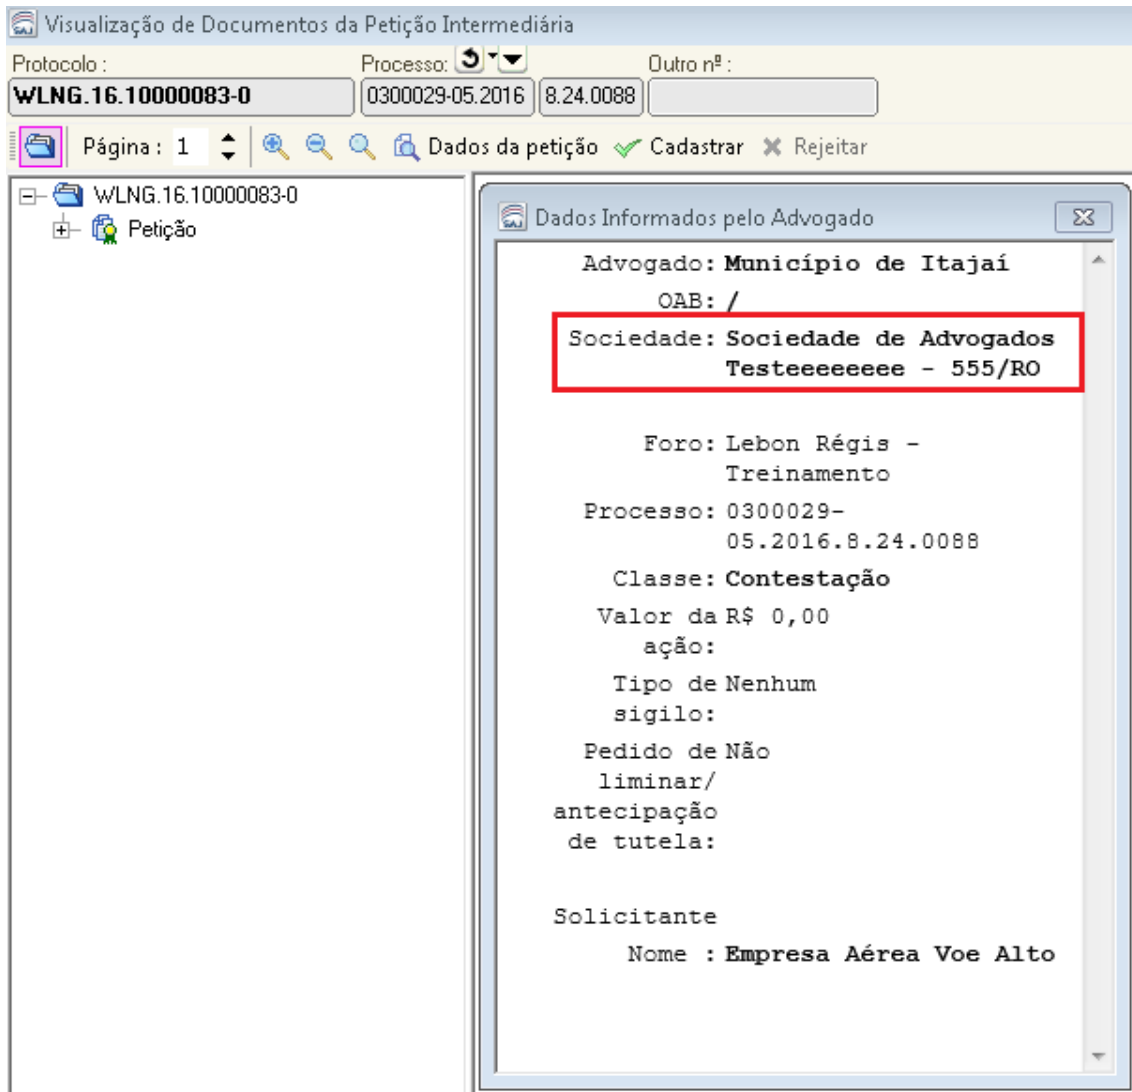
Visualização de Documentos da Petição Intermediária

Protocolo :
WLNG.16.10000083-0
Processo:
0300029-05.2016 | 8.24.0088
Outro nº :

Página : 1 | Dados da petição | Cadastrar | Rejeitar

WLNG.16.10000083-0
Petição

Dados Informados pelo Advogado

Advogado: Município de Itajaí
OAB: /
Sociedade: Sociedade de Advogados Testeeeeeeee - 555/RO

Foro: Lebon Régis - Treinamento
Processo: 0300029-05.2016.8.24.0088
Classe: Contestação
Valor da ação: R$ 0,00
Tipo de sigilo: Nenhum
Pedido de liminar/ antecipação de tutela: Não

Solicitante
Nome : Empresa Aérea Voe Alto